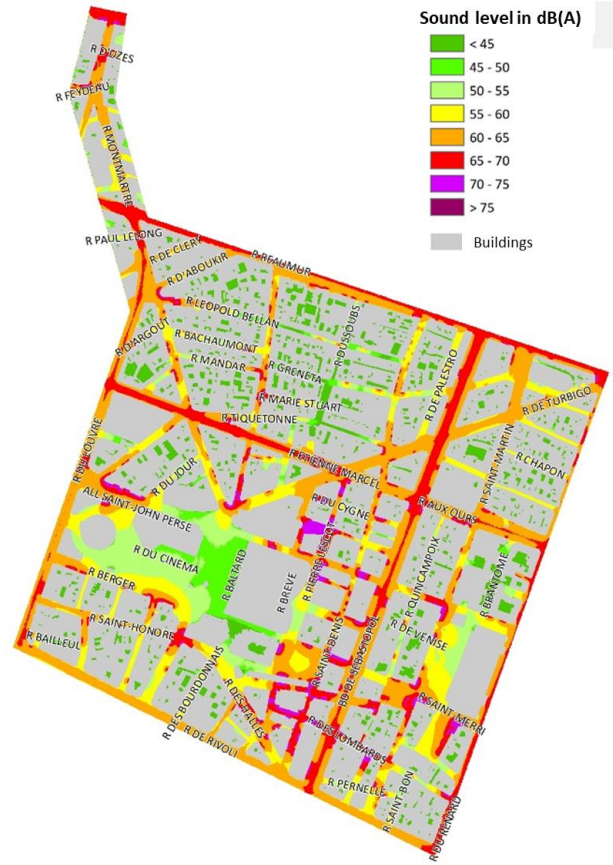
Sound level in dB(A)

< 45
45 - 50
50 - 55
55 - 60
60 - 65
65 - 70
70 - 75
> 75
Buildings

R D'UZES
R FEYDEAU
R MONTMARTRE
R PAUL LELONG
R DE CLERY
R REAUMUR
R D'ABOUKIR
R LEOPOLD BELLAN
R D'ARGOUT
R BACHAUMONT
R DUSSOUBS
R MANDAR
R GRENETA
R DE PALESTRO
R MARIE ST UART
R DE TURBIGO
R TIQUETONNE
R SAINT-MARTIN
R DU LOUVRE
R ETIENNE MARCEL
R CHAPON
R DU JOUR
R DU CYGNE
R AUX OURS
ALL SAINT-JOHN PERSE
R DU CINEMA
R PIERRE LESCOT
R QUINCAMPOIX
R BERGER
R BALTARD
R BREVE
R BRANTOME
R SAINT-HONORE
R DE VENISE
R BAILLEUL
R SAINT-DENIS
BD DE SEBASTOPOL
R DES BOURDONNAIS
R DES HALLES
R SAINT-MERRI
R DE RIVOLI
R DES LOMBARDS
R PERNELLE
R SAINT-BON
R DU RENARD